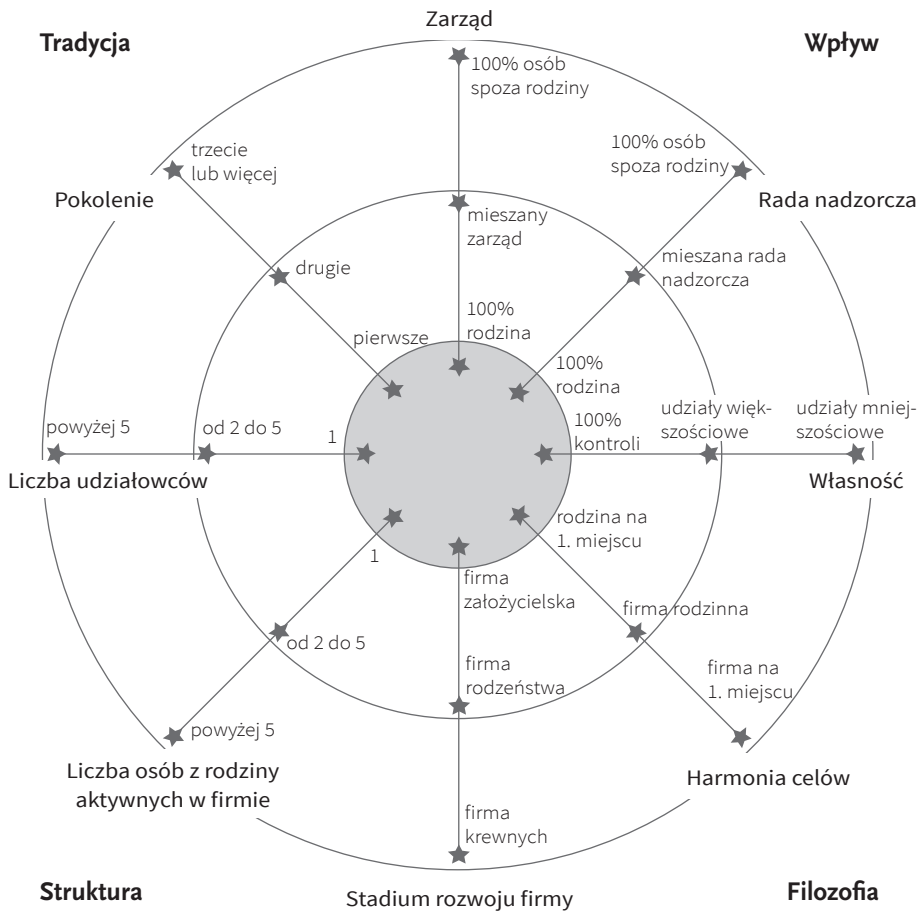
Tradycja

Zarząd

Wpływ

100% osób spoza rodziny

trzecie lub więcej

100% osób spoza rodziny

Pokolenie

mieszany zarząd

Rada nadzorcza

drugie

mieszana rada nadzorcza

100% rodzina

pierwsze

100% rodzina

100% kontroli

udziały większościowe

udziały mniejszościowe

powyżej 5

od 2 do 5

1

Liczba udziałowców

Własność

rodzina na 1. miejscu

1

firma założycielska

firma rodzinna

od 2 do 5

firma rodzeństwa

firma na 1. miejscu

powyżej 5

Liczba osób z rodziny aktywnych w firmie

Harmonia celów

firma krewnych

Struktura

Stadium rozwoju firmy

Filozofia